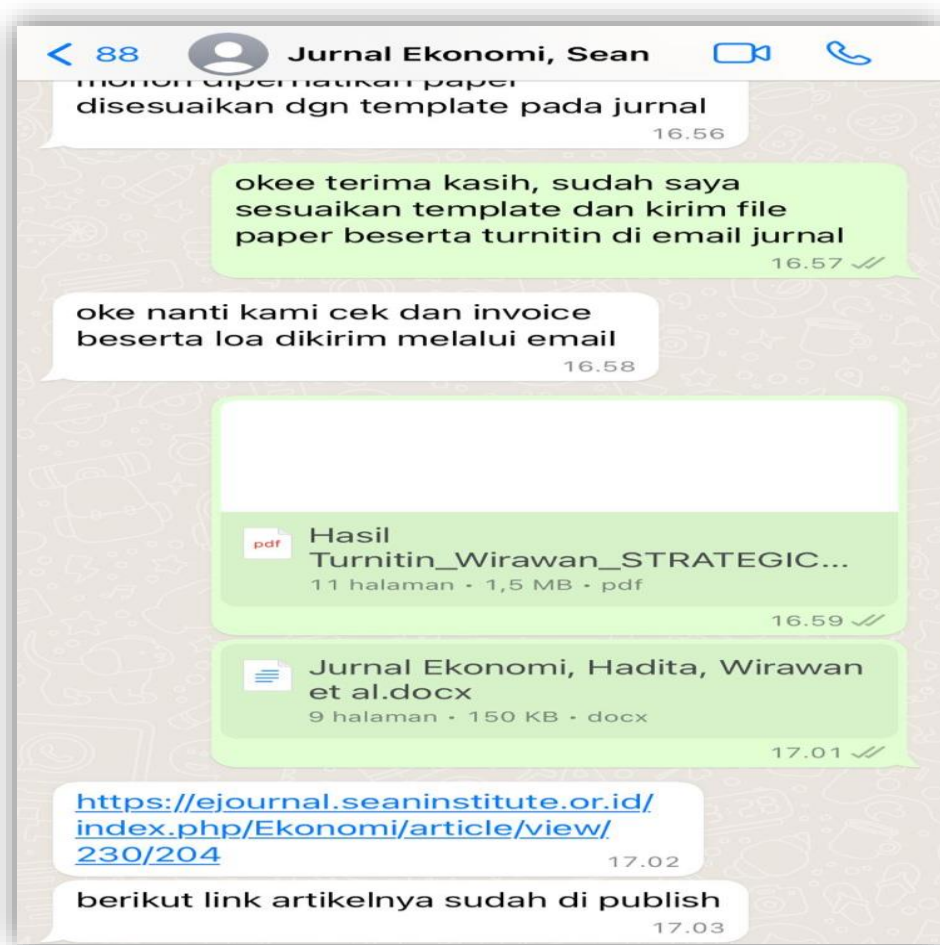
< 88 Jurnal Ekonomi, Sean

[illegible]
disesuaikan dgn template pada jurnal
16.56

okee terima kasih, sudah saya sesuaikan template dan kirim file paper beserta turnitin di email jurnal
16.57

oke nanti kami cek dan invoice beserta loa dikirim melalui email
16.58

pdf Hasil Turnitin_Wirawan_STRATEGIC...
11 halaman • 1,5 MB • pdf
16.59

Jurnal Ekonomi, Hadita, Wirawan et al.docx
9 halaman • 150 KB • docx
17.01

https://ejournal.seaninstitute.or.id/index.php/Ekonomi/article/view/230/204
17.02

berikut link artikelnya sudah di publish
17.03